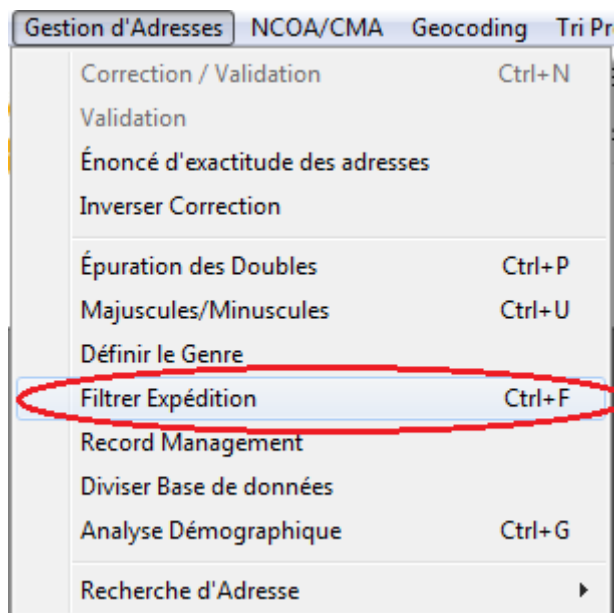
Gestion d'Adresses NCOA/CMA Geocoding Tri Pr

Correction / Validation Ctrl+N
Validation
Énoncé d'exactitude des adresses
Inverser Correction

Épuration des Doubles Ctrl+P
Majuscules/Minuscules Ctrl+U
Définir le Genre
Filtrer Expédition Ctrl+F
Record Management
Diviser Base de données
Analyse Démographique Ctrl+G

Recherche d'Adresse